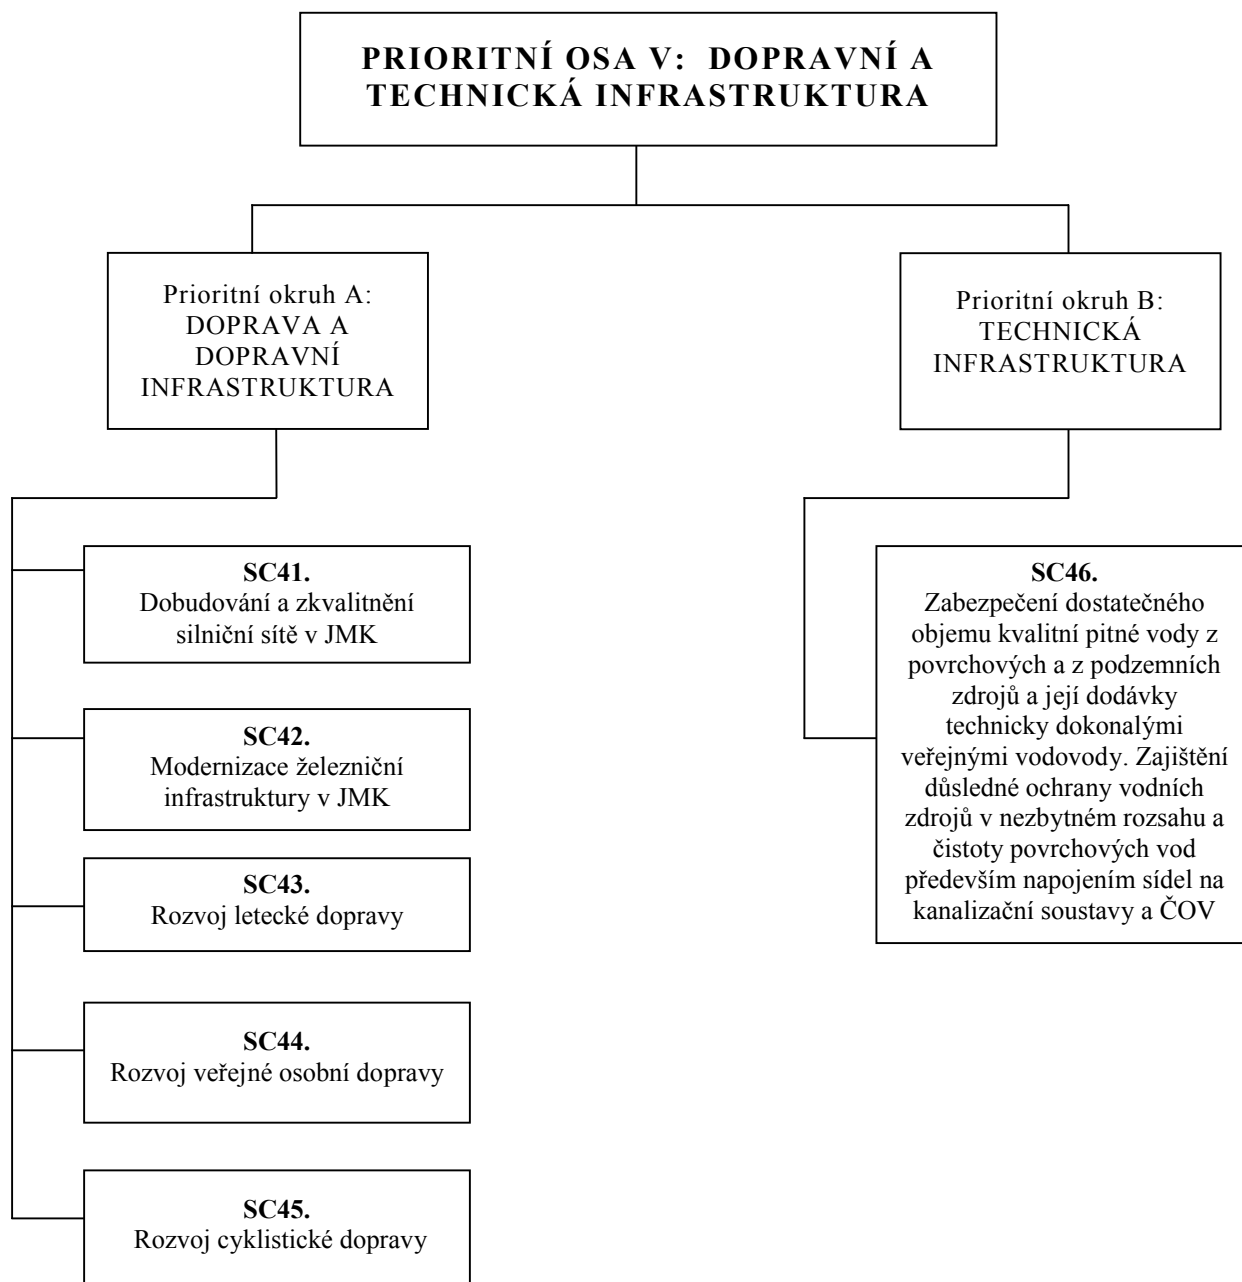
PRIORITNÍ OSA V: DOPRAVNÍ A TECHNICKÁ INFRASTRUKTURA

Prioritní okruh A: DOPRAVA A DOPRAVNÍ INFRASTRUKTURA

Prioritní okruh B: TECHNICKÁ INFRASTRUKTURA

**SC41.**
Dobudování a zkvalitnění silniční sítě v JMK

**SC42.**
Modernizace železniční infrastruktury v JMK

**SC43.**
Rozvoj letecké dopravy

**SC44.**
Rozvoj veřejné osobní dopravy

**SC45.**
Rozvoj cyklistické dopravy

**SC46.**
Zabezpečení dostatečného objemu kvalitní pitné vody z povrchových a z podzemních zdrojů a její dodávky technicky dokonalými veřejnými vodovody. Zajištění důsledné ochrany vodních zdrojů v nezbytném rozsahu a čistoty povrchových vod především napojením sídel na kanalizační soustavy a ČOV